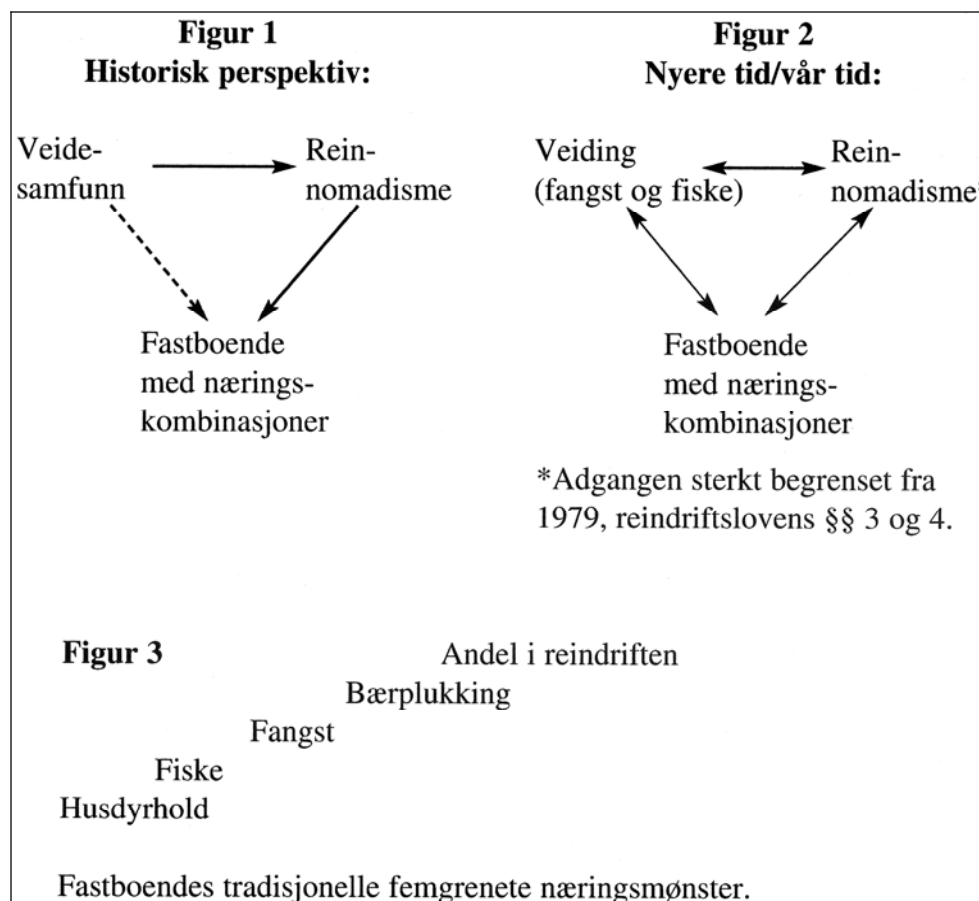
**Figur 1**
**Historisk perspektiv:**

Veidesamfunn

Reinnomadisme

Fastboende med næringskombinasjoner

**Figur 2**
**Nyere tid/vår tid:**

Veiding (fangst og fiske)

Reinnomadisme*

Fastboende med næringskombinasjoner

*Adgangen sterkt begrenset fra 1979, reindriftslovens §§ 3 og 4.

**Figur 3**

Andel i reindriften

Bærplukking

Fangst

Fiske

Husdyrhold

Fastboendes tradisjonelle femgrenete næringsmønster.